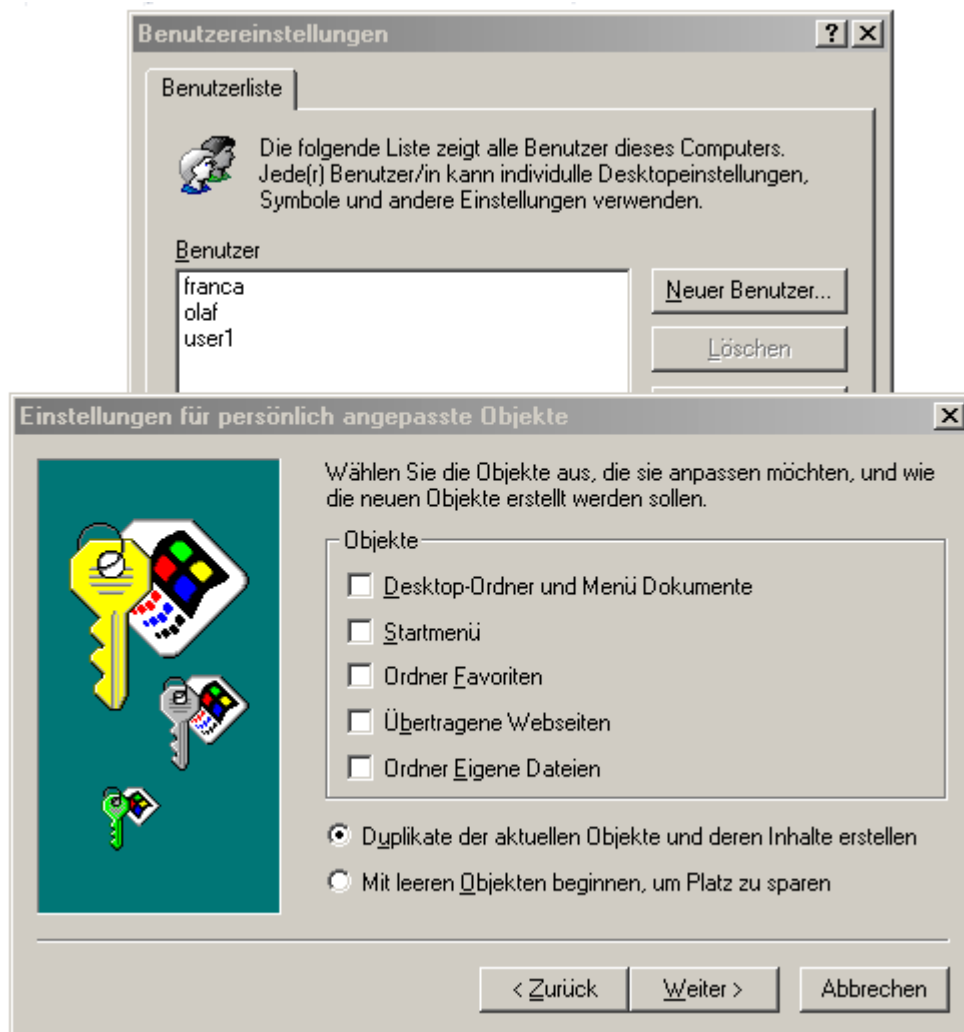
Benutzereinstellungen
?
X
Benutzerliste

Die folgende Liste zeigt alle Benutzer dieses Computers. Jede(r) Benutzer/in kann individuelle Desktopeinstellungen, Symbole und andere Einstellungen verwenden.

Benutzer
franca
olaf
user1

Neuer Benutzer...
Löschen

Einstellungen für persönlich angepasste Objekte
X

Wählen Sie die Objekte aus, die sie anpassen möchten, und wie die neuen Objekte erstellt werden sollen.

Objekte
Desktop-Ordner und Menü Dokumente
Startmenü
Ordner Favoriten
Übertragene Webseiten
Ordner Eigene Dateien

Duplikate der aktuellen Objekte und deren Inhalte erstellen
Mit leeren Objekten beginnen, um Platz zu sparen

< Zurück
Weiter >
Abbrechen